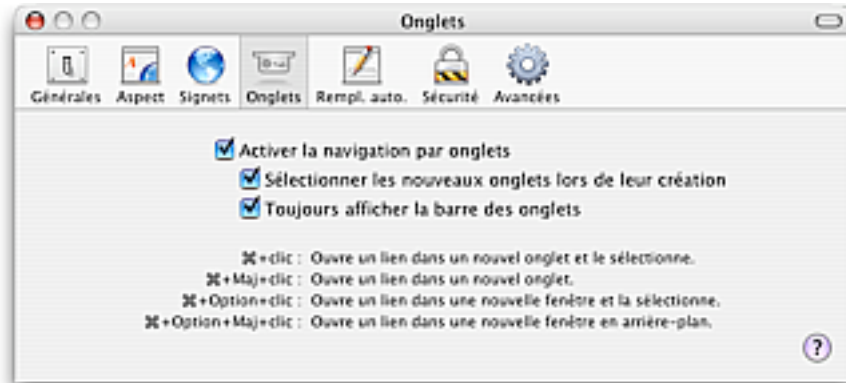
Onglets

Générales Aspect Signets Onglets Rempl. auto. Sécurité Avancées

Activer la navigation par onglets

Sélectionner les nouveaux onglets lors de leur création

Toujours afficher la barre des onglets

⌘+clic : Ouvre un lien dans un nouvel onglet et le sélectionne.
⌘+Maj+clic : Ouvre un lien dans un nouvel onglet.
⌘+Option+clic : Ouvre un lien dans une nouvelle fenêtre et la sélectionne.
⌘+Option+Maj+clic : Ouvre un lien dans une nouvelle fenêtre en arrière-plan.

?